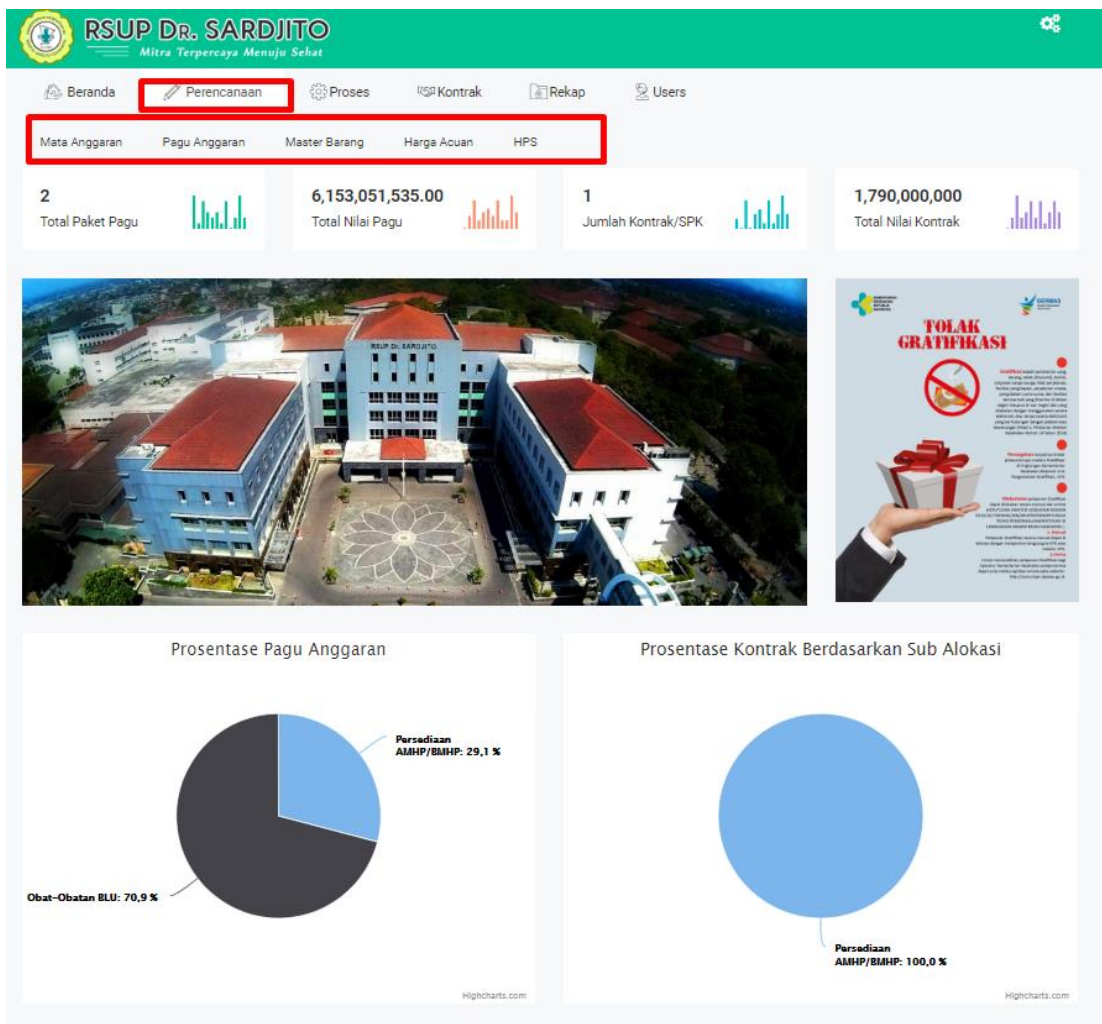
RSUP Dr. SARDJITO
Mitra Terpercaya Menuju Sehat

Beranda
Perencanaan
Proses
Kontrak
Rekap
Users

Mata Anggaran
Pagu Anggaran
Master Barang
Harga Acuan
HPS

2
Total Paket Pagu

6,153,051,535.00
Total Nilai Pagu

1
Jumlah Kontrak/SPK

1,790,000,000
Total Nilai Kontrak

RSUP Dr. SARDJITO

GERMAS

TOLAK GRATIFIKASI

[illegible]

Prosentase Pagu Anggaran

Persediaan AMHP/BMHP: 29,1 %

Obat-Obatan BLU: 70,9 %

Highcharts.com

Prosentase Kontrak Berdasarkan Sub Alokasi

Persediaan AMHP/BMHP: 100,0 %

Highcharts.com